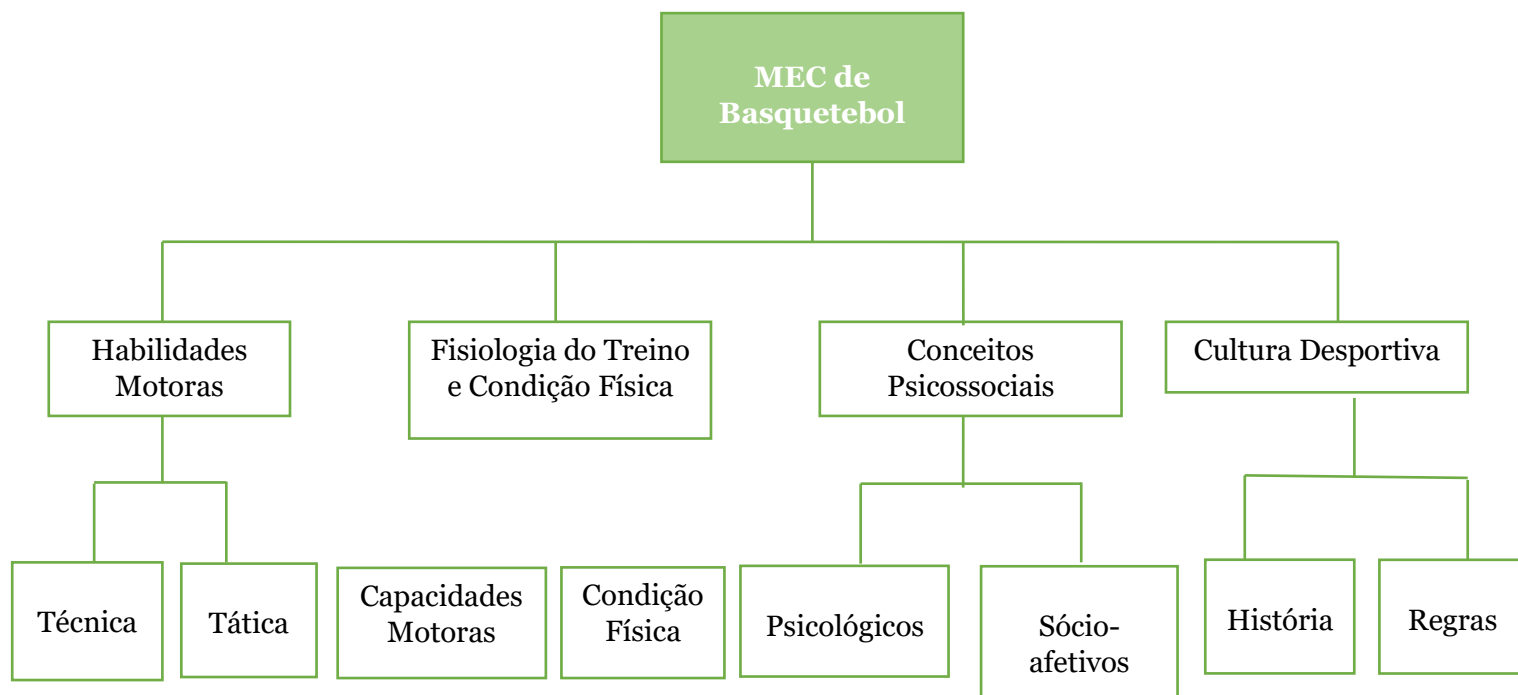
MEC de Basquetebol

Habilidades Motoras

Fisiologia do Treino e Condição Física

Conceitos Psicossociais

Cultura Desportiva

Técnica

Tática

Capacidades Motoras

Condição Física

Psicológicos

Sócio-afetivos

História

Regras